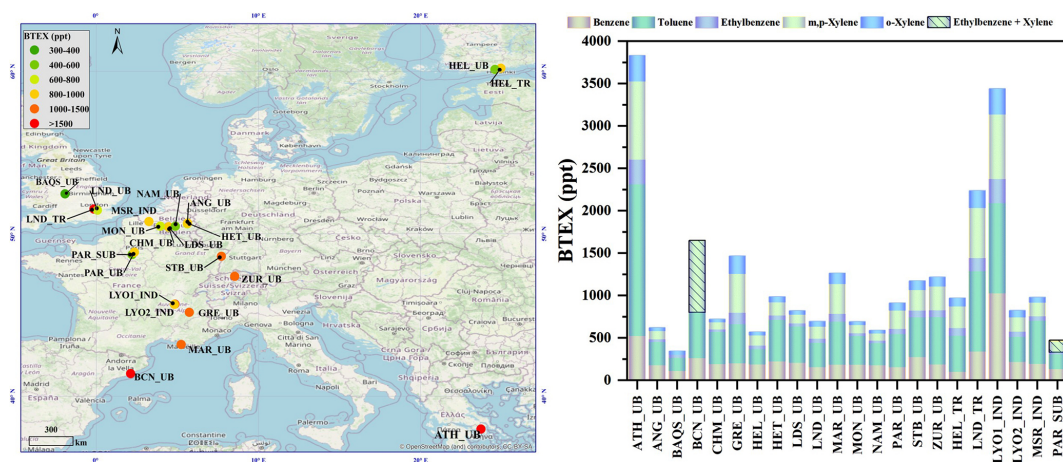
0°
10° E
20° E
BTEX (ppt)
300-400
400-600
600-800
800-1000
1000-1500
>1500
N
60° N
50° N
40° N
HEL_UB
HEL_TR
BAQS_UB
LND_UB
LND_TR
MSR_IND
NAM_UB
ANG_UB
MON_UB
CHM_UB
LDS_UB
HET_UB
PAR_SUB
PAR_UB
STB_UB
ZUR_UB
LYO1_IND
LYO2_IND
GRE_UB
MAR_UB
BCN_UB
ATH_UB
300
km
Bergen
Oslo
Stockholm
Göteborg
Edinburgh
Great Britain
Newcastle
Sheffield
London
Cardiff
København
Hamburg
Berlin
Deutschland
Warszawa
Polska
Frankfurt am Main
Praha
Česko
München
Wien
Slovensko
Paris
Nantes
France
Milano
Genova
Bologna
Hrvatska
Roma
Napoli
Madrid
España
Andorra la Vella
Pamplona
Palma
Palermo
Constantine
Latvija
Eesti
Ελλάς
România
© OpenStreetMap (and) contributors, CC-BY-SA

Benzene
Toluene
Ethylbenzene
m,p-Xylene
o-Xylene
Ethylbenzene + Xylene
4000
3500
3000
2500
2000
1500
1000
500
0
BTEX (ppt)
ATH_UB
ANG_UB
BAQS_UB
BCN_UB
CHM_UB
GRE_UB
HEL_UB
HET_UB
LDS_UB
LND_UB
MAR_UB
MON_UB
NAM_UB
PAR_UB
STB_UB
ZUR_UB
HEL_TR
LND_TR
LYO1_IND
LYO2_IND
MSR_IND
PAR_SUB